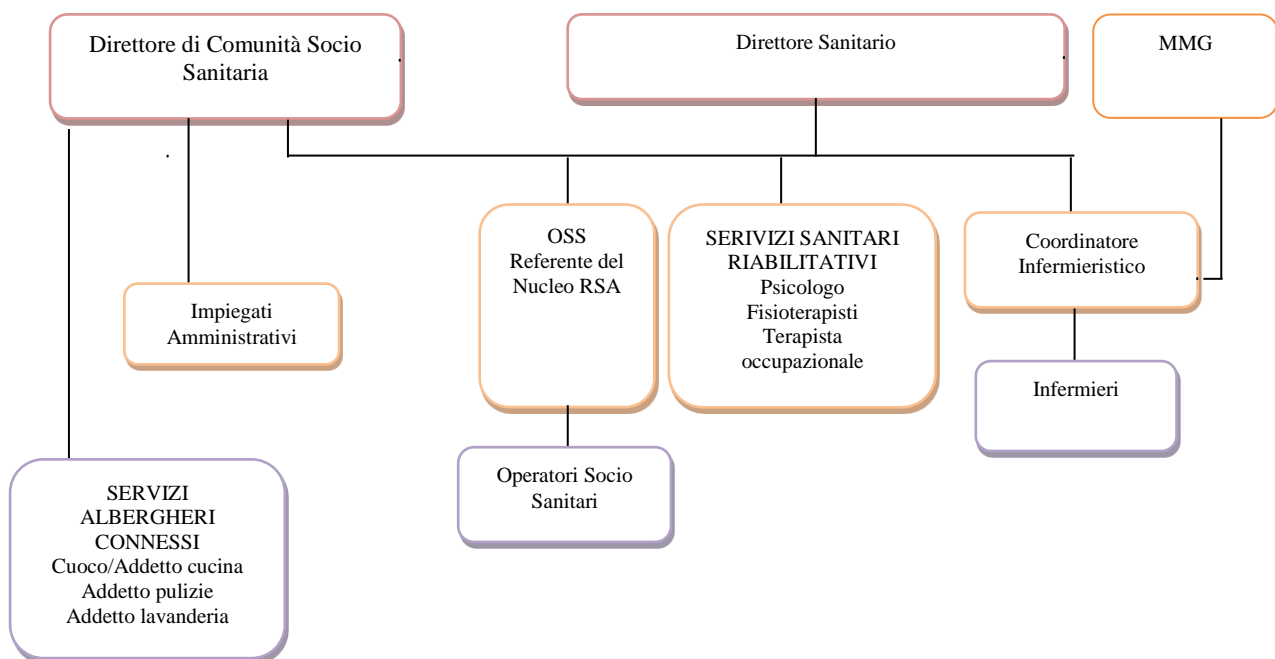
Direttore di Comunità Socio Sanitaria

Direttore Sanitario

MMG

Impiegati Amministrativi

OSS
Referente del Nucleo RSA

SERIVIZI SANITARI RIABILITATIVI
Psicologo
Fisioterapisti
Terapista occupazionale

Coordinatore Infermieristico

Infermieri

Operatori Socio Sanitari

SERVIZI ALBERGHERI CONNESSI
Cuoco/Addetto cucina
Addetto pulizie
Addetto lavanderia